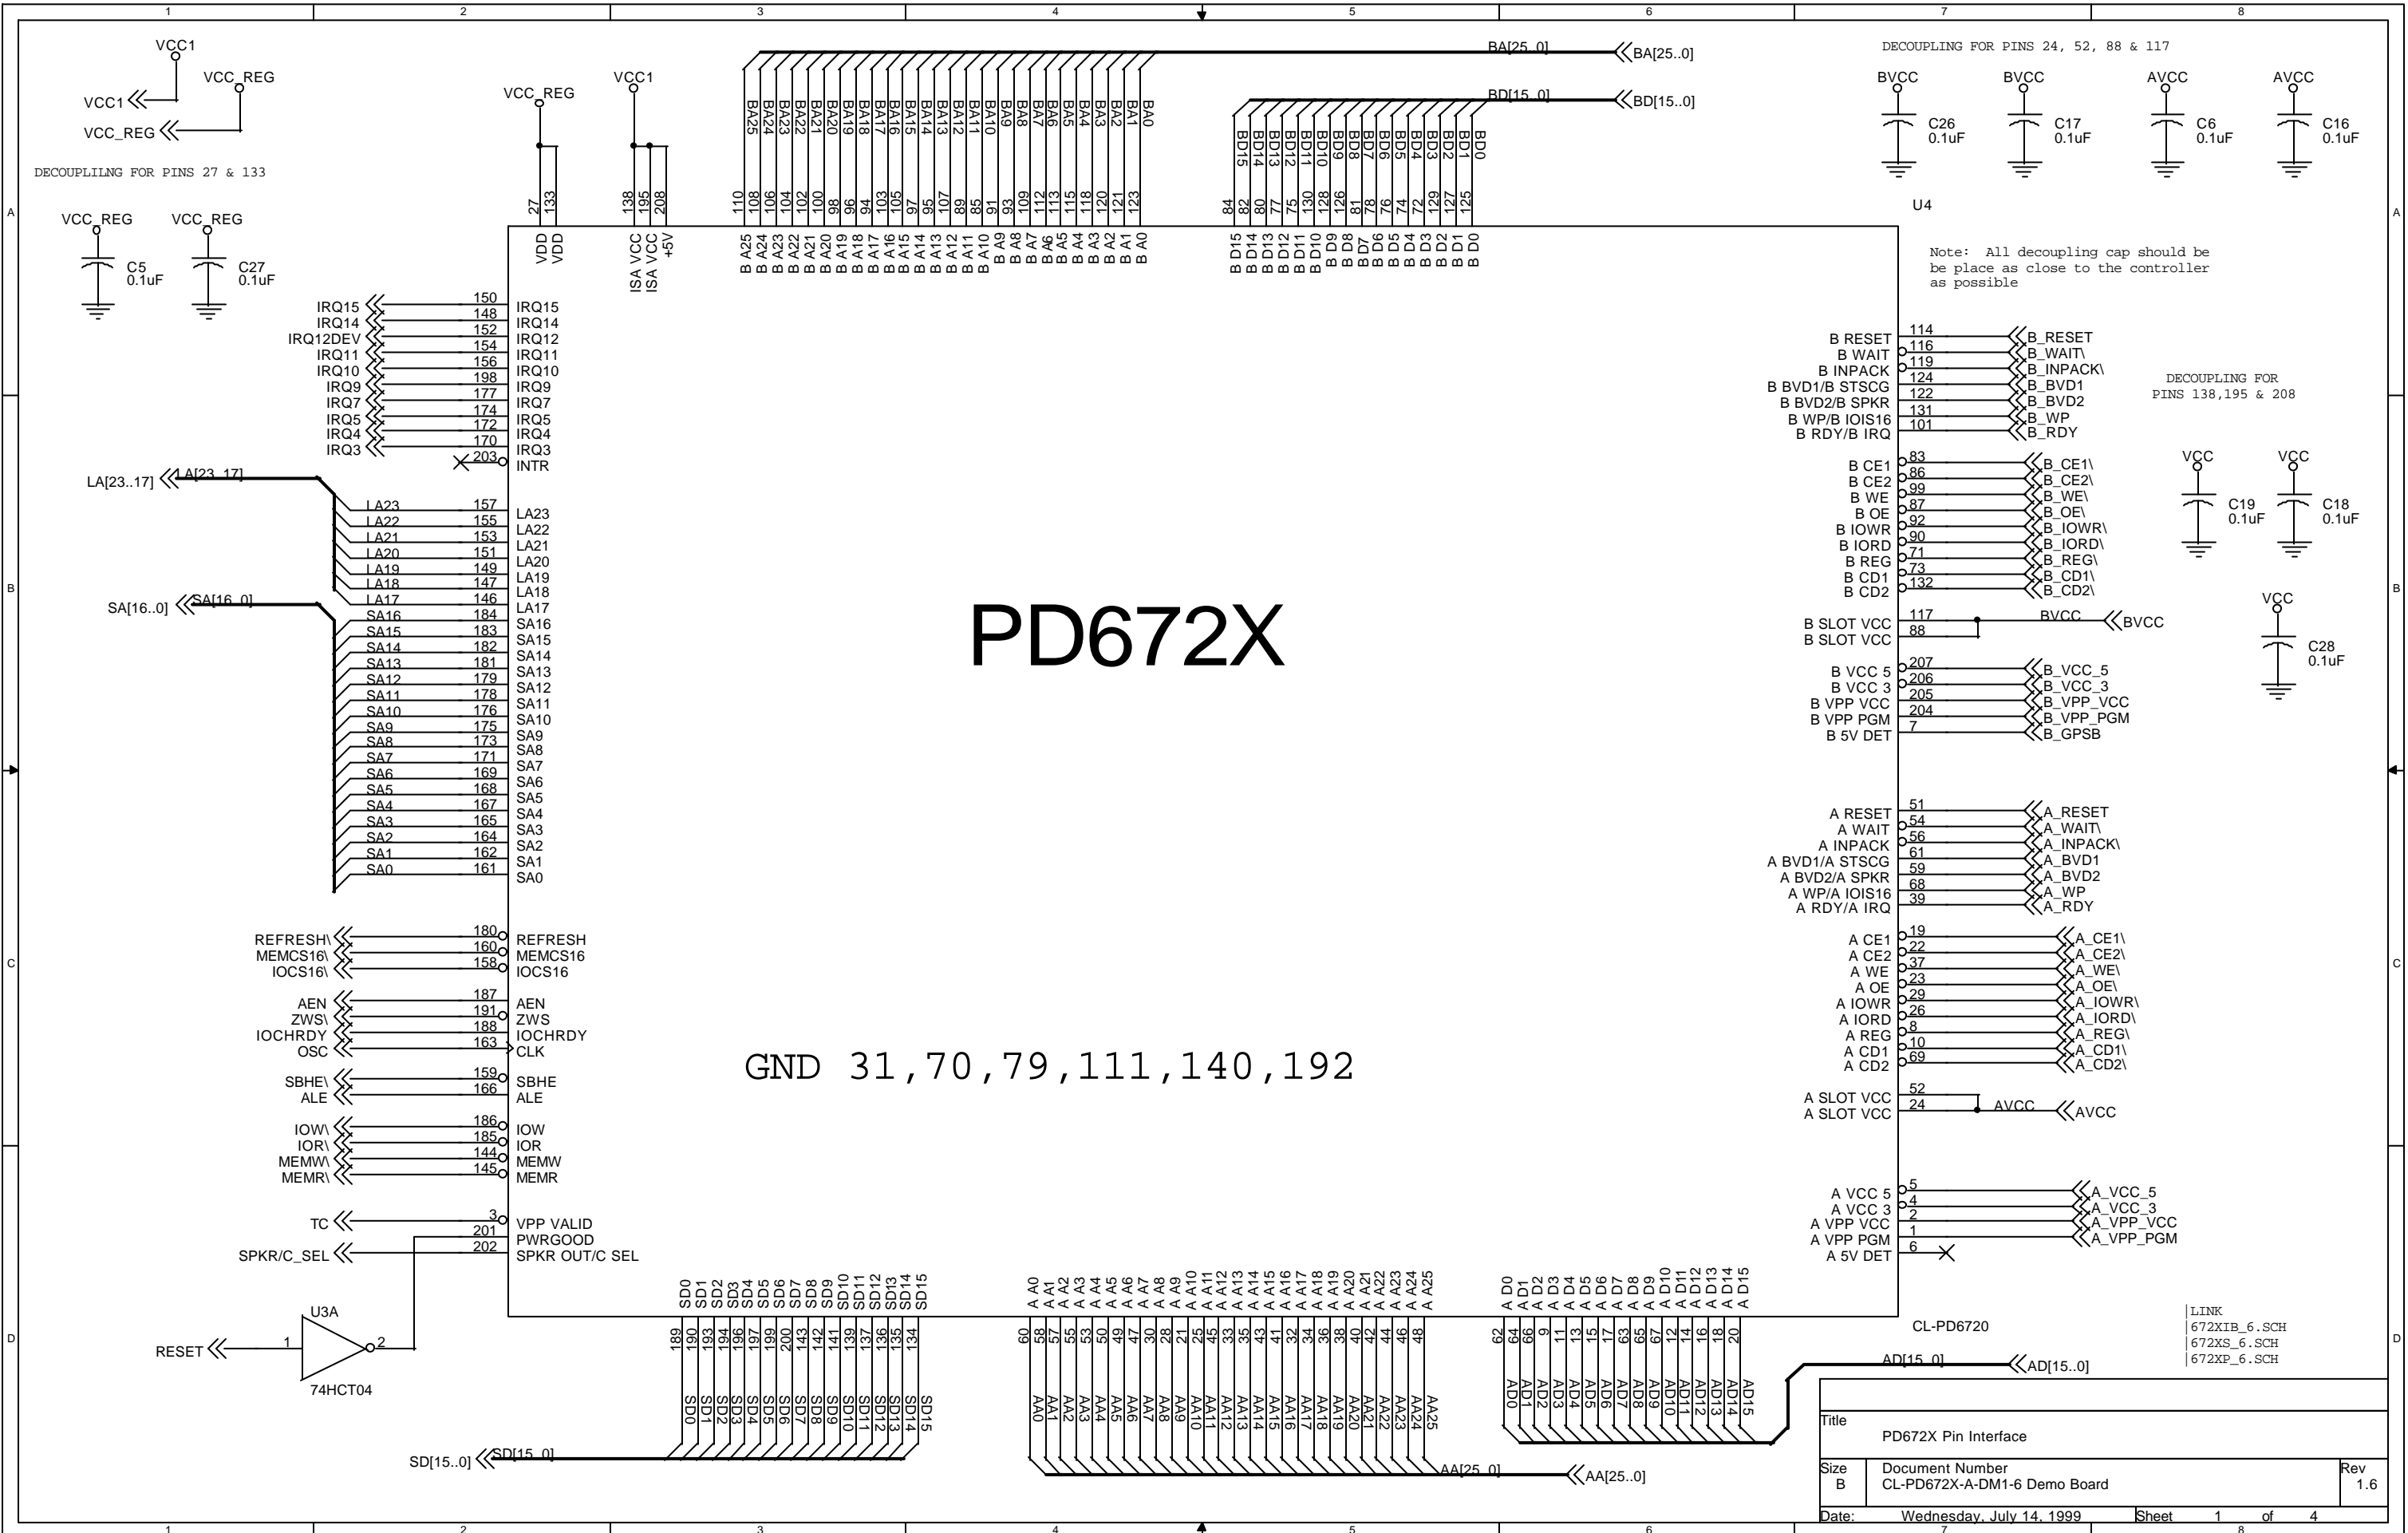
1 2 3 4 5 6 7 8

VCC1
VCC_REG
VCC1
VCC_REG
DECOUPLILNG FOR PINS 27 & 133

VCC_REG VCC_REG
C5 0.1uF
C27 0.1uF

VCC_REG VCC1

BA[25..0] BA[25..0]
BD[15..0] BD[15..0]

DECOUPLING FOR PINS 24, 52, 88 & 117
BVCC BVCC AVCC AVCC
C26 0.1uF
C17 0.1uF
C6 0.1uF
C16 0.1uF

U4

Note: All decoupling cap should be be place as close to the controller as possible

VDD VDD ISA VCC ISA VCC +5V
27 133 138 195 208

B A25 B A24 B A23 B A22 B A21 B A20 B A19 B A18 B A17 B A16 B A15 B A14 B A13 B A12 B A11 B A10 B A9 B A8 B A7 B A6 B A5 B A4 B A3 B A2 B A1 B A0

B D15 B D14 B D13 B D12 B D11 B D10 B D9 B D8 B D7 B D6 B D5 B D4 B D3 B D2 B D1 B D0

IRQ15 150 IRQ15
IRQ14 148 IRQ14
IRQ12DEV 152 IRQ12
IRQ11 154 IRQ11
IRQ10 156 IRQ10
IRQ9 198 IRQ9
IRQ7 177 IRQ7
IRQ5 174 IRQ5
IRQ4 172 IRQ4
IRQ3 170 IRQ3
203 INTR

LA[23..17] LA[23..17]
LA23 157 LA23
LA22 155 LA22
LA21 153 LA21
LA20 151 LA20
LA19 149 LA19
LA18 147 LA18
LA17 146 LA17

SA[16..0] SA[16..0]
SA16 184 SA16
SA15 183 SA15
SA14 182 SA14
SA13 181 SA13
SA12 179 SA12
SA11 178 SA11
SA10 176 SA10
SA9 175 SA9
SA8 173 SA8
SA7 171 SA7
SA6 169 SA6
SA5 168 SA5
SA4 167 SA4
SA3 165 SA3
SA2 164 SA2
SA1 162 SA1
SA0 161 SA0

PD672X

REFRESH\ 180 REFRESH
MEMCS16\ 160 MEMCS16
IOCS16\ 158 IOCS16
AEN 187 AEN
ZWS\ 191 ZWS
IOCHRDY 188 IOCHRDY
OSC 163 CLK
SBHE\ 159 SBHE
ALE 166 ALE
IOW\ 186 IOW
IOR\ 185 IOR
MEMW\ 144 MEMW
MEMR\ 145 MEMR
TC 3 VPP VALID
201 PWRGOOD
SPKR/C_SEL 202 SPKR OUT/C SEL

GND 31,70,79,111,140,192

U3A
RESET 1 2
74HCT04

B RESET 114 B_RESET
B WAIT 116 B_WAIT\
B INPACK 119 B_INPACK\
B BVD1/B STSCG 124 B_BVD1
B BVD2/B SPKR 122 B_BVD2
B WP/B IOIS16 131 B_WP
B RDY/B IRQ 101 B_RDY

DECOUPLING FOR PINS 138,195 & 208

B CE1 83 B_CE1\
B CE2 86 B_CE2\
B WE 99 B_WE\
B OE 87 B_OE\
B IOWR 92 B_IOWR\
B IORD 90 B_IORD\
B REG 71 B_REG\
B CD1 73 B_CD1\
B CD2 132 B_CD2\

VCC VCC
C19 0.1uF
C18 0.1uF

B SLOT VCC 117 BVCC BVCC
B SLOT VCC 88

VCC
C28 0.1uF

B VCC 5 207 B_VCC_5
B VCC 3 206 B_VCC_3
B VPP VCC 205 B_VPP_VCC
B VPP PGM 204 B_VPP_PGM
B 5V DET 7 B_GPSB

A RESET 51 A_RESET
A WAIT 54 A_WAIT\
A INPACK 56 A_INPACK\
A BVD1/A STSCG 61 A_BVD1
A BVD2/A SPKR 59 A_BVD2
A WP/A IOIS16 68 A_WP
A RDY/A IRQ 39 A_RDY

A CE1 19 A_CE1\
A CE2 22 A_CE2\
A WE 37 A_WE\
A OE 23 A_OE\
A IOWR 29 A_IOWR\
A IORD 26 A_IORD\
A REG 8 A_REG\
A CD1 10 A_CD1\
A CD2 69 A_CD2\

A SLOT VCC 52 AVCC AVCC
A SLOT VCC 24

A VCC 5 5 A_VCC_5
A VCC 3 4 A_VCC_3
A VPP VCC 2 A_VPP_VCC
A VPP PGM 1 A_VPP_PGM
A 5V DET 6

SD0 SD1 SD2 SD3 SD4 SD5 SD6 SD7 SD8 SD9 SD10 SD11 SD12 SD13 SD14 SD15
189 190 193 194 196 197 199 200 143 142 141 139 137 136 135 134

A A0 A A1 A A2 A A3 A A4 A A5 A A6 A A7 A A8 A A9 A A10 A A11 A A12 A A13 A A14 A A15 A A16 A A17 A A18 A A19 A A20 A A21 A A22 A A23 A A24 A A25

A D0 A D1 A D2 A D3 A D4 A D5 A D6 A D7 A D8 A D9 A D10 A D11 A D12 A D13 A D14 A D15

CL-PD6720

LINK
672XIB_6.SCH
672XS_6.SCH
672XP_6.SCH

AD[15..0] AD[15..0]

SD[15..0] SD[15..0]
AA[25..0] AA[25..0]

Title
PD672X Pin Interface
Size B
Document Number
CL-PD672X-A-DM1-6 Demo Board
Rev 1.6
Date: Wednesday, July 14, 1999 Sheet 1 of 4